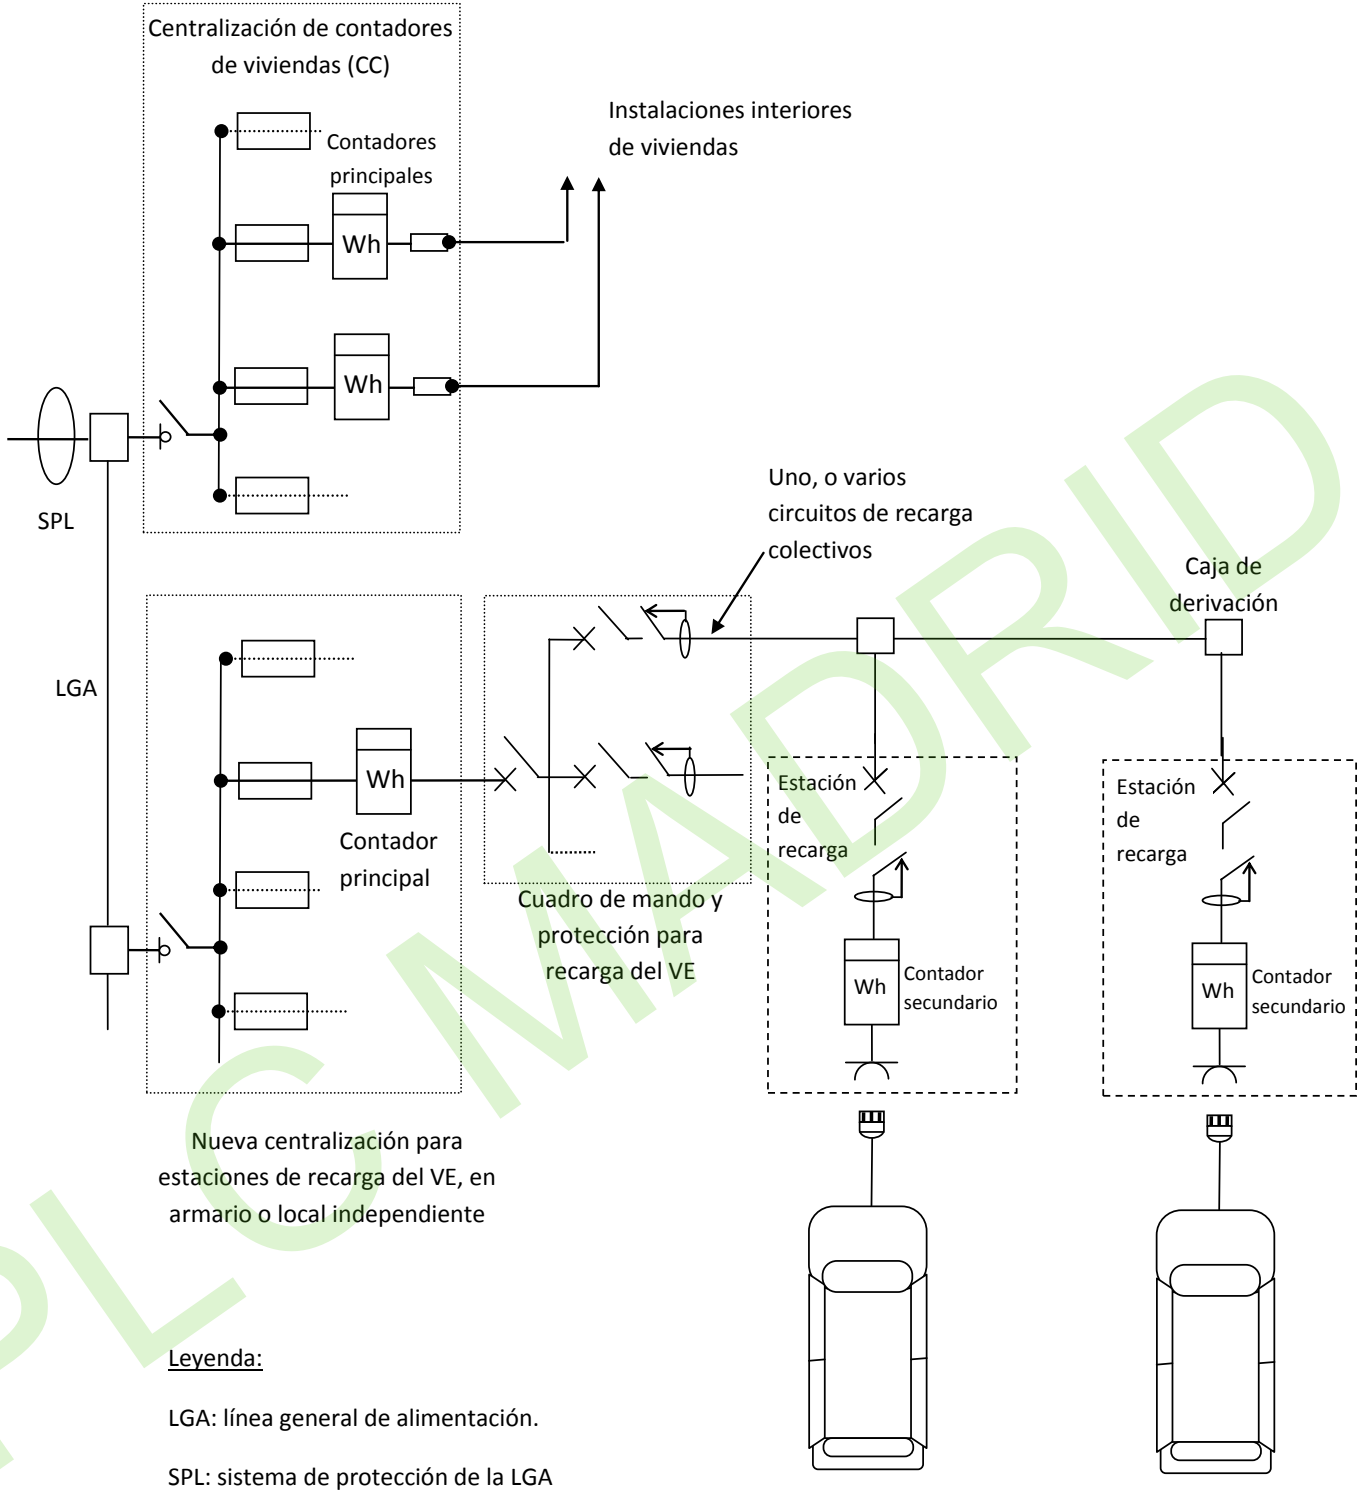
Centralización de contadores de viviendas (CC)

Contadores principales

Wh

Wh

Instalaciones interiores de viviendas

SPL

LGA

Uno, o varios circuitos de recarga colectivos

Caja de derivación

Wh

Contador principal

Cuadro de mando y protección para recarga del VE

Estación de recarga

Wh

Contador secundario

Estación de recarga

Wh

Contador secundario

Nueva centralización para estaciones de recarga del VE, en armario o local independiente

Leyenda:

LGA: línea general de alimentación.

SPL: sistema de protección de la LGA

SPL C MADRID